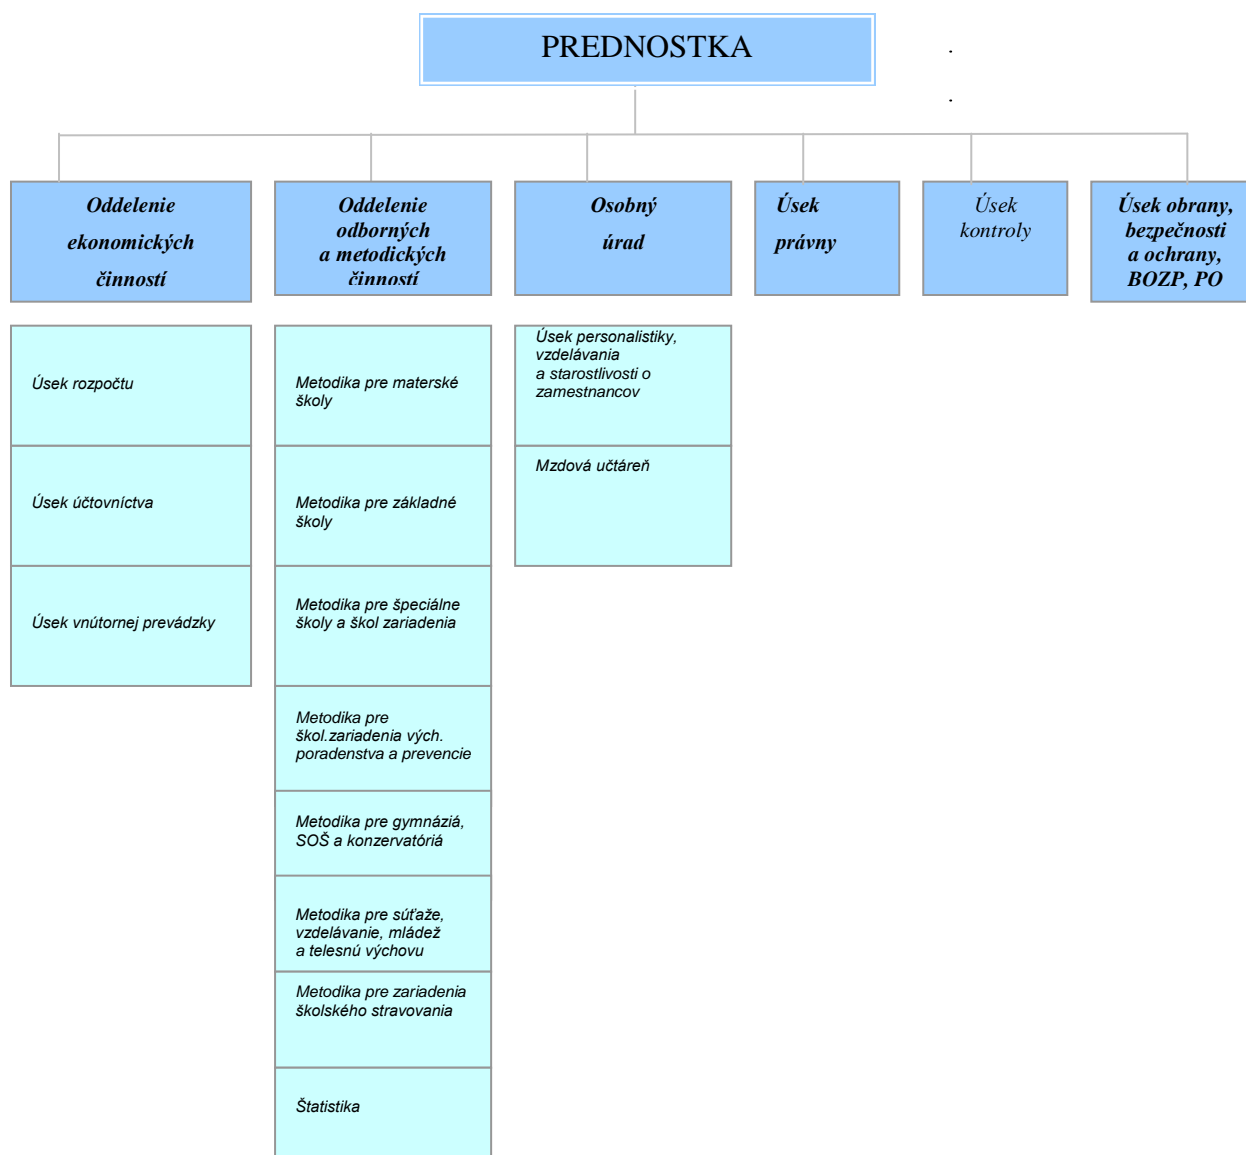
PREDNOSTKA

Oddelenie ekonomických činností

Oddelenie odborných a metodických činností

Osobný úrad

Úsek právny

Úsek kontroly

Úsek obrany, bezpečnosti a ochrany, BOZP, PO

Úsek rozpočtu

Úsek účtovníctva

Úsek vnútornej prevádzky

Metodika pre materské školy

Metodika pre základné školy

Metodika pre špeciálne školy a škol zariadenia

Metodika pre škol.zariadenia vých. poradenstva a prevencie

Metodika pre gymnáziá, SOŠ a konzervatóriá

Metodika pre súťaže, vzdelávanie, mládež a telesnú výchovu

Metodika pre zariadenia školského stravovania

Štatistika

Úsek personalistiky, vzdelávania a starostlivosti o zamestnancov

Mzdová učtáreň